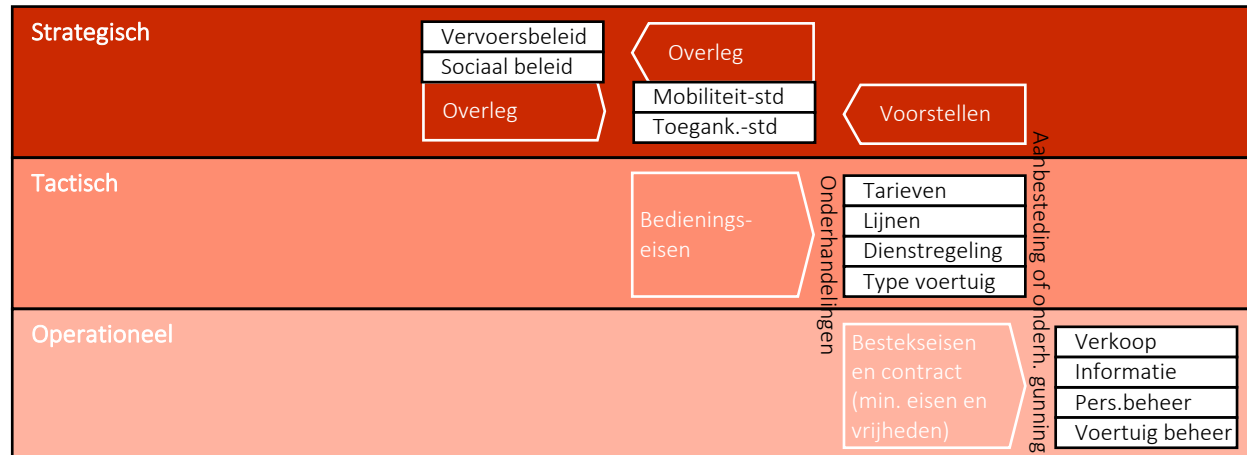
Strategisch

Vervoersbeleid
Sociaal beleid

Overleg

Overleg

Mobiliteit-std
Toegank.-std

Voorstellen

Aanbesteding of onderh. gunning

Tactisch

Bedieningseisen

Onderhandelingen

Tarieven
Lijnen
Dienstregeling
Type voertuig

Operationeel

Bestekseisen en contract (min. eisen en vrijheden)

Verkoop
Informatie
Pers.beheer
Voertuig beheer